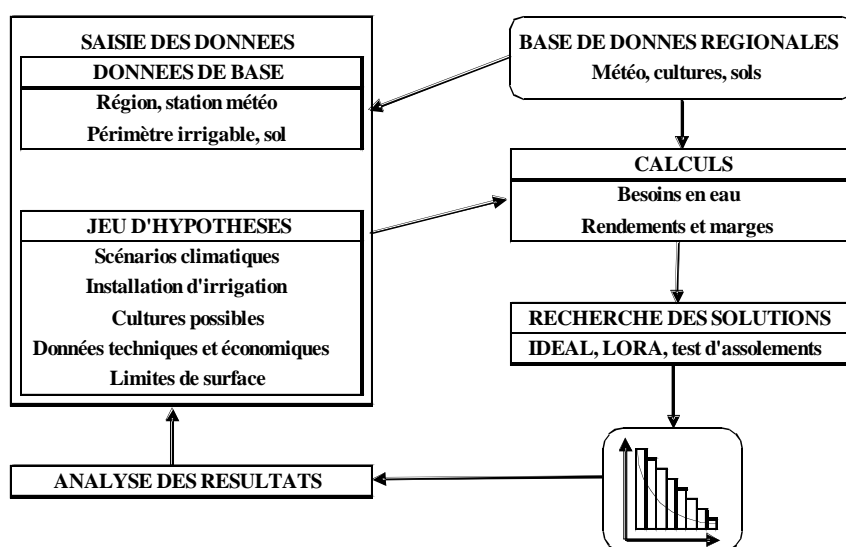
SAISIE DES DONNEES

DONNEES DE BASE

Région, station météo

Périmètre irrigable, sol

JEU D'HYPOTHESES

Scénarios climatiques

Installation d'irrigation

Cultures possibles

Données techniques et économiques

Limites de surface

BASE DE DONNES REGIONALES

Météo, cultures, sols

CALCULS

Besoins en eau

Rendements et marges

RECHERCHE DES SOLUTIONS

IDEAL, LORA, test d'assolements

ANALYSE DES RESULTATS